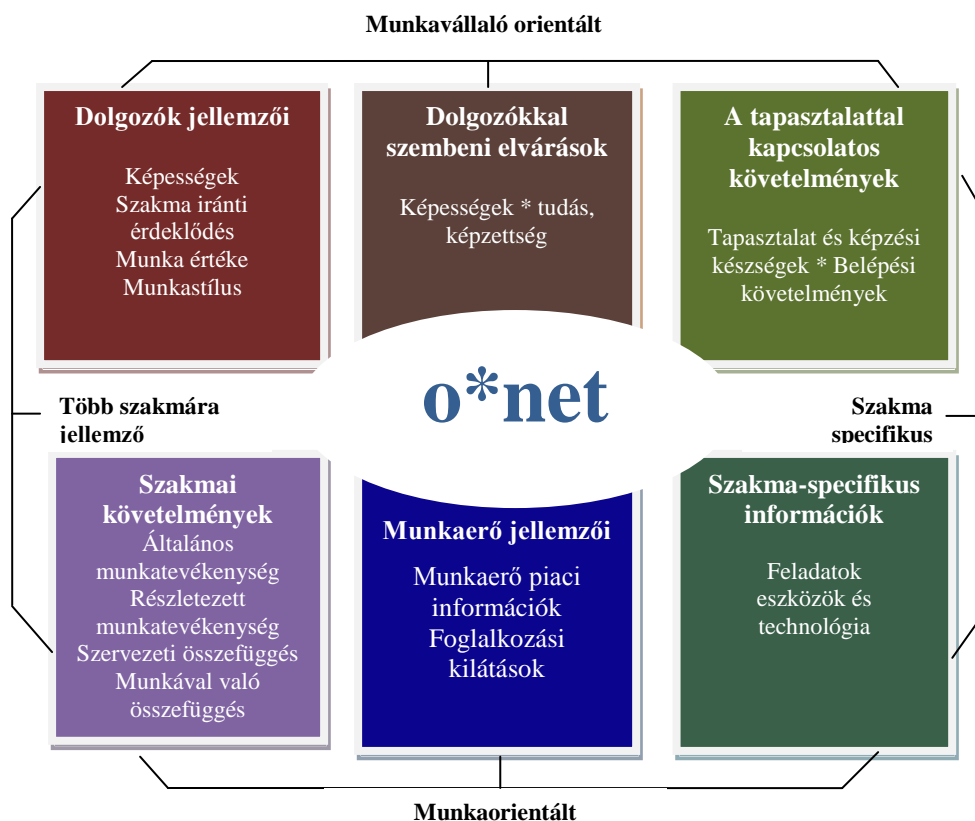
Munkavállaló orientált

Dolgozók jellemzői

Képességek
Szakma iránti érdeklődés
Munka értéke
Munkastílus

Dolgozókkal szembeni elvárások

Képességek * tudás, képzettség

A tapasztalattal kapcsolatos követelmények

Tapasztalat és képzési készségek * Belépési követelmények

Több szakmára jellemző

o*net

Szakma specifikus

Szakmai követelmények
Általános munkatevékenység
Részletezett munkatevékenység
Szervezeti összefüggés
Munkával való összefüggés

Munkaerő jellemzői

Munkaerő piaci információk
Foglalkozási kilátások

Szakma-specifikus információk

Feladatok eszközök és technológia

Munkaorientált